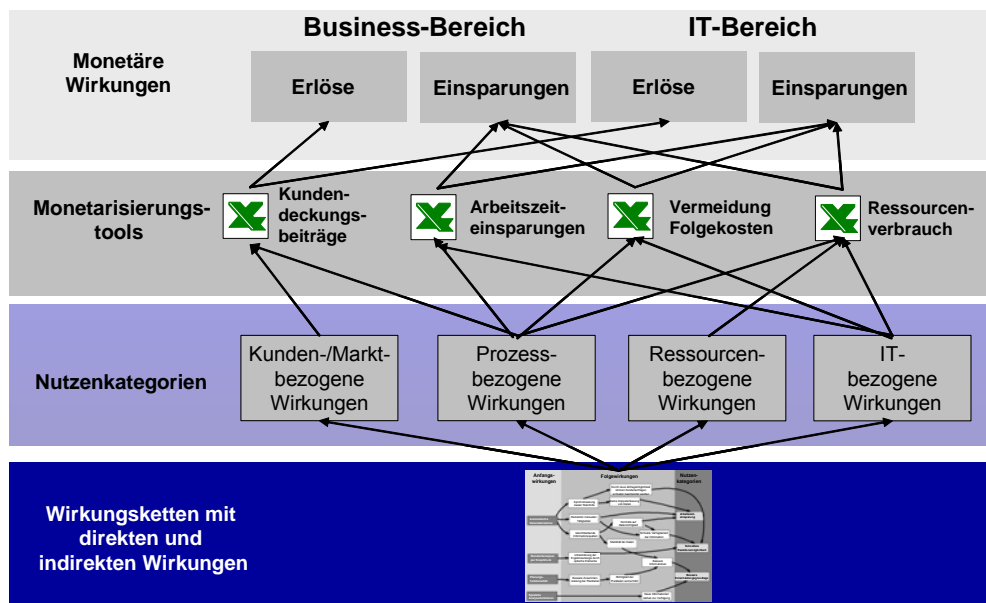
Business-Bereich

IT-Bereich

Monetäre Wirkungen

Erlöse

Einsparungen

Erlöse

Einsparungen

Monetarisierungstools

Kundendeckungsbeiträge

Arbeitszeiteinsparungen

Vermeidung Folgekosten

Ressourcenverbrauch

Nutzenkategorien

Kunden-/Marktbezogene Wirkungen

Prozessbezogene Wirkungen

Ressourcenbezogene Wirkungen

ITbezogene Wirkungen

Wirkungsketten mit direkten und indirekten Wirkungen

Anfangswirkungen

Folgewirkungen

Nutzenkategorien

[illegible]